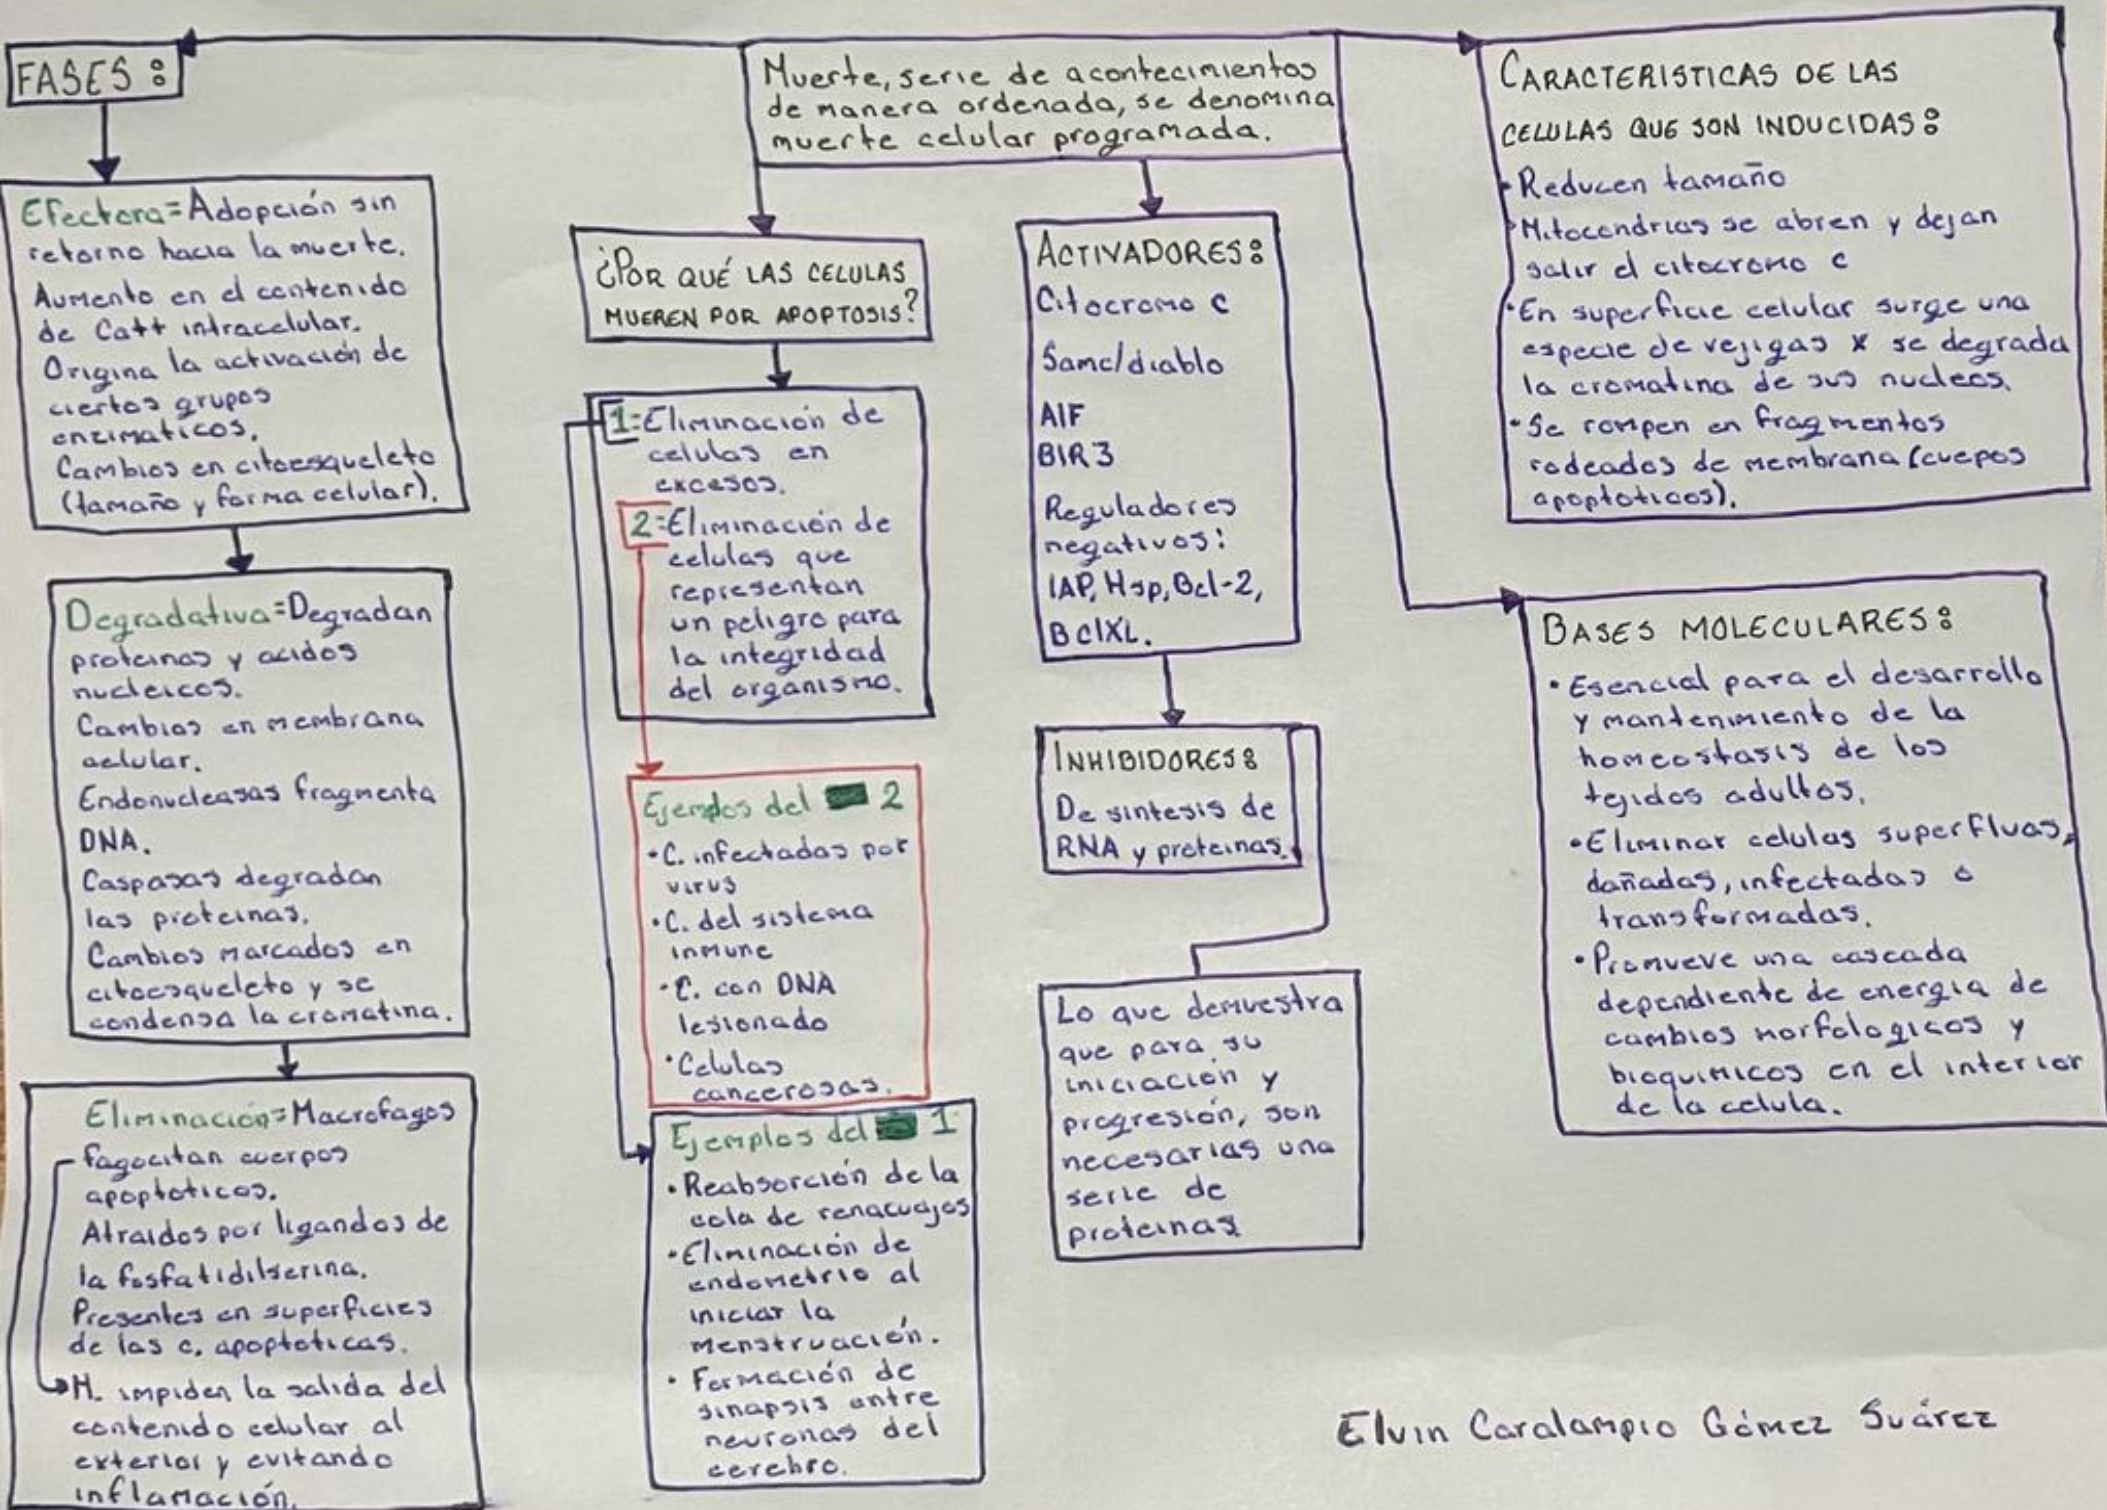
Muerte, serie de acontecimientos de manera ordenada, se denomina muerte celular programada.

FASES:

Efectora = Adopción sin retorno hacia la muerte. Aumento en el contenido de Ca++ intracelular. Origina la activación de ciertos grupos enzimaticos. Cambios en citoesqueleto (tamaño y forma celular).

Degradativa = Degradan proteinas y acidos nucleicos. Cambios en membrana celular. Endonucleasas fragmenta DNA. Caspasas degradan las proteinas. Cambios marcados en citoesqueleto y se condensa la cromatina.

Eliminación = Macrofagos fagocitan cuerpos apoptoticos. Atraidos por ligandos de la fosfatidilserina. Presentes en superficies de las c. apoptoticas. H. impiden la salida del contenido celular al exterior y evitando inflamación.

¿POR QUÉ LAS CELULAS MUEREN POR APOPTOSIS?

1: Eliminación de celulas en excesos.
2: Eliminación de celulas que representan un peligro para la integridad del organismo.

Ejemplos del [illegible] 2
• C. infectadas por virus
• C. del sistema inmune
• C. con DNA lesionado
• Celulas cancerosas.

Ejemplos del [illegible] 1
• Reabsorción de la cola de renacuajos
• Eliminación de endometrio al iniciar la menstruación.
• Formación de sinapsis entre neuronas del cerebro.

ACTIVADORES:
Citocromo c
Samc/diablo
AIF
BIR3
Reguladores negativos: IAP, Hsp, Bcl-2, BclXL.

INHIBIDORES:
De sintesis de RNA y proteinas.

Lo que demuestra que para su iniciación y progresión, son necesarias una serie de proteinas.

CARACTERISTICAS DE LAS CELULAS QUE SON INDUCIDAS:
• Reducen tamaño
• Mitocondrias se abren y dejan salir el citocromo c
• En superficie celular surge una especie de vejigas y se degrada la cromatina de sus nucleos.
• Se rompen en fragmentos rodeados de membrana (cuepos apoptoticos).

BASES MOLECULARES:
• Esencial para el desarrollo y mantenimiento de la homeostasis de los tejidos adultos.
• Eliminar celulas superfluas, dañadas, infectadas o transformadas.
• Promveve una cascada dependiente de energia de cambios morfologicos y bioquimicos en el interior de la celula.

Elvin Caralampio Gómez Suárez